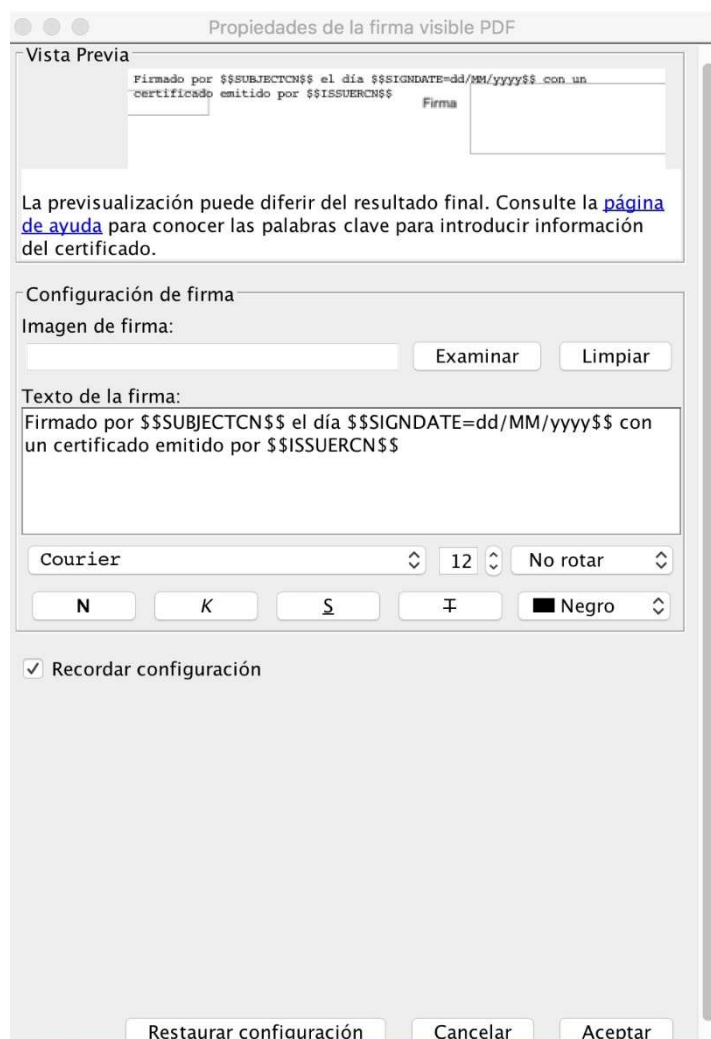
Propiedades de la firma visible PDF

Vista Previa

Firmado por $$SUBJECTCN$$ el día $$SIGNDATE=dd/MM/yyyy$$ con un certificado emitido por $$ISSUERCN$$

Firma

La previsualización puede diferir del resultado final. Consulte la página de ayuda para conocer las palabras clave para introducir información del certificado.

Configuración de firma

Imagen de firma:

Examinar

Limpiar

Texto de la firma:

Firmado por $$SUBJECTCN$$ el día $$SIGNDATE=dd/MM/yyyy$$ con un certificado emitido por $$ISSUERCN$$

Courier

12

No rotar

N

K

S

T

Negro

✓ Recordar configuración

Restaurar configuración

Cancelar

Aceptar